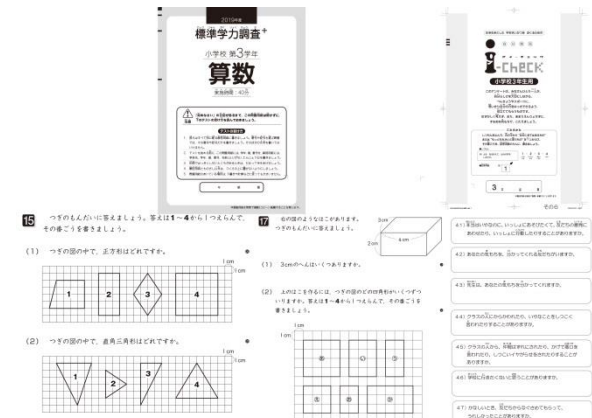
2019年度

標準学力調査+

小学校 第3学年

算数

実施時間 40分

i-Check

小学校3年生用

3

15 つぎのもんだいに答えましょう。答えは1～4から1つえらんで、その番号を書きましょう。

(1) つぎの図の中で、正方形はどれですか。

1cm
1cm

1 2 3 4

(2) つぎの図の中で、直角三角形はどれですか。

1 2 3 4

17 右の図のようなはこがあります。つぎのもんだいに答えましょう。

4cm
2cm

(1) 3cmのへんはいくつありますか。

(2) 上のはこを作るには、つぎの図の中のどの長方形がいくつずついりますか。答えは1～4から1つえらんで、その番号を書きましょう。

1cm
1cm

① ② ③
④ ⑤

41) 日曜日のほかに、じゅぎょうのあとで友だちと遊ぶことがありますか。

42) あなたの家の人は、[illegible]

43) 先生は、あなたのよいところを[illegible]

44) クラスの友だちのために、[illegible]

45) クラスの人から、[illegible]

46) 学校に行くのが楽しいと思いますか。

47) かなしいとき、友だちから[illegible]